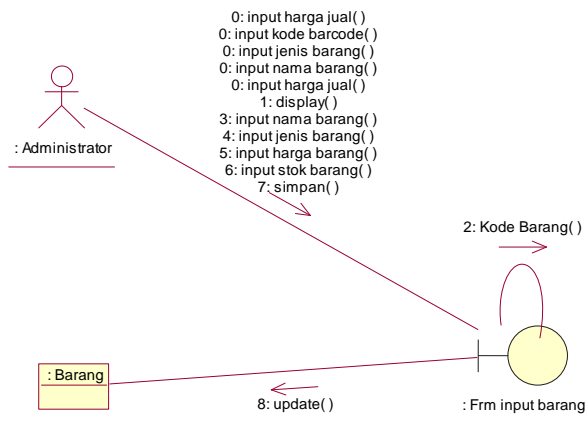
0: input harga jual( )
0: input kode barcode( )
0: input jenis barang( )
0: input nama barang( )
0: input harga jual( )
1: display( )
3: input nama barang( )
4: input jenis barang( )
5: input harga barang( )
6: input stok barang( )
7: simpan( )

: Administrator

2: Kode Barang( )

: Barang

8: update( )

: Frm input barang